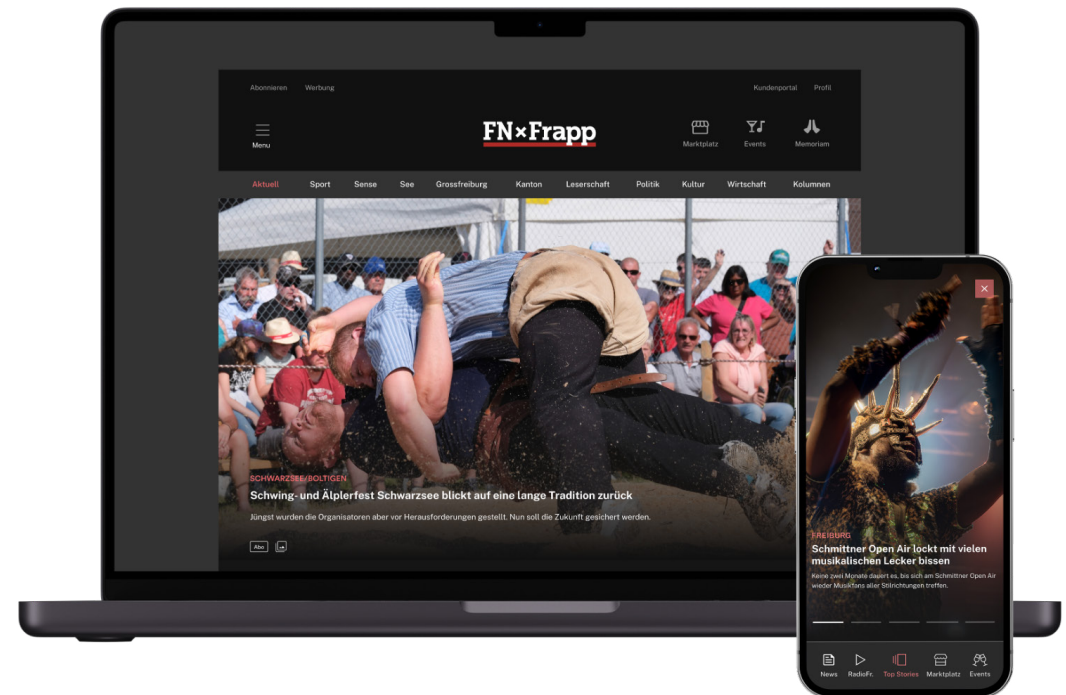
Abonnieren Werbung

Kundenportal Profil

Menu

FN×Frapp

Marktplatz Events Memoriam

Aktuell Sport Sense See Grossfreiburg Kanton Leserschaft Politik Kultur Wirtschaft Kolumnen

SCHWARZSEE/BOLTIGEN

Schwing- und Älplerfest Schwarzsee blickt auf eine lange Tradition zurück

Jüngst wurden die Organisatoren aber vor Herausforderungen gestellt. Nun soll die Zukunft gesichert werden.

Abo

FREIBURG

Schmittner Open Air lockt mit vielen musikalischen Lecker bissen

Keine zwei Monate dauert es, bis sich am Schmittner Open Air wieder Musikfans aller Stilrichtungen treffen.

News RadioFr. Top Stories Marktplatz Events